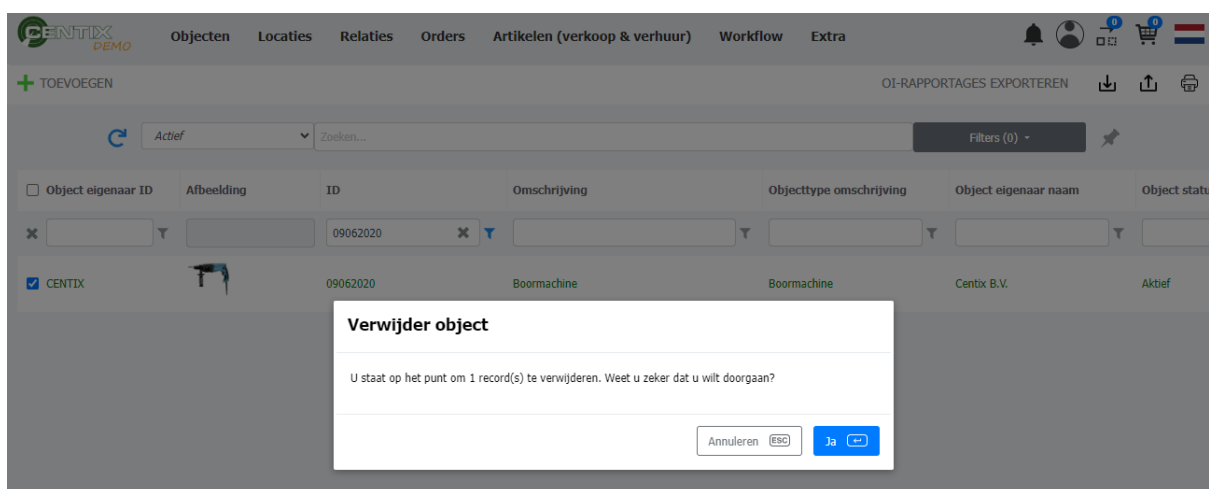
CENTIX DEMO

Objecten Locaties Relaties Orders Artikelen (verkoop & verhuur) Workflow Extra

0 0

TOEVOEGEN

OI-RAPPORTAGES EXPORTEREN

Actief

Zoeken...

Filters (0)

| Object eigenaar ID | Afbeelding | ID | Omschrijving | Objecttype omschrijving | Object eigenaar naam | Object statu |
|---|---|---|---|---|---|---|
| | | 09062020 | | | | |
| CENTIX | | 09062020 | Boormachine | Boormachine | Centix B.V. | Aktief |

Verwijder object

U staat op het punt om 1 record(s) te verwijderen. Weet u zeker dat u wilt doorgaan?

Annuleren ESC

Ja